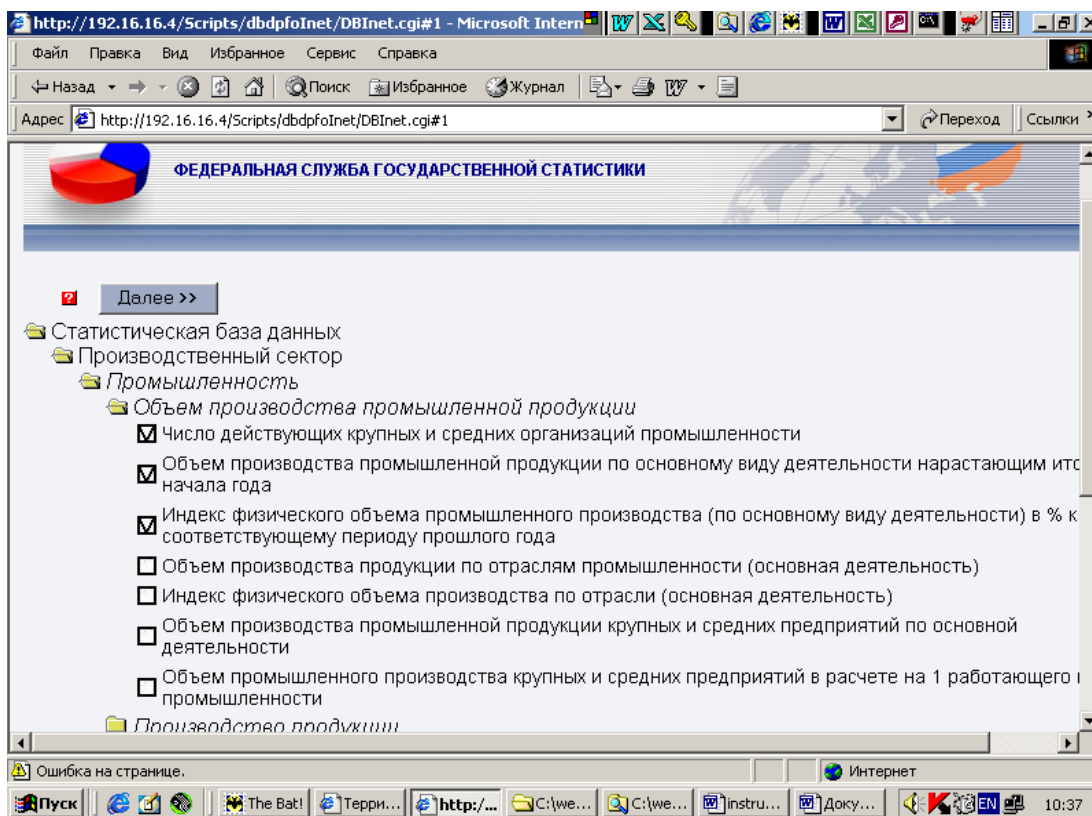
http://192.16.16.4/Scripts/dbdpfoInet/DBInet.cgi#1 - Microsoft Intern

Файл Правка Вид Избранное Сервис Справка

Назад Поиск Избранное Журнал

Адрес http://192.16.16.4/Scripts/dbdpfoInet/DBInet.cgi#1 Переход Ссылки

ФЕДЕРАЛЬНАЯ СЛУЖБА ГОСУДАРСТВЕННОЙ СТАТИСТИКИ

Далее >>

Статистическая база данных

Производственный сектор

Промышленность

Объем производства промышленной продукции

☑ Число действующих крупных и средних организаций промышленности

☑ Объем производства промышленной продукции по основному виду деятельности нарастающим ито начала года

☑ Индекс физического объема промышленного производства (по основному виду деятельности) в % к соответствующему периоду прошлого года

☐ Объем производства продукции по отраслям промышленности (основная деятельность)

☐ Индекс физического объема производства по отрасли (основная деятельность)

☐ Объем производства промышленной продукции крупных и средних предприятий по основной деятельности

☐ Объем промышленного производства крупных и средних предприятий в расчете на 1 работающего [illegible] промышленности

Производство продукции

Ошибка на странице.

Интернет

Пуск The Bat! Терри... http:/... C:\we... C:\we... instru... Доку... EN 10:37